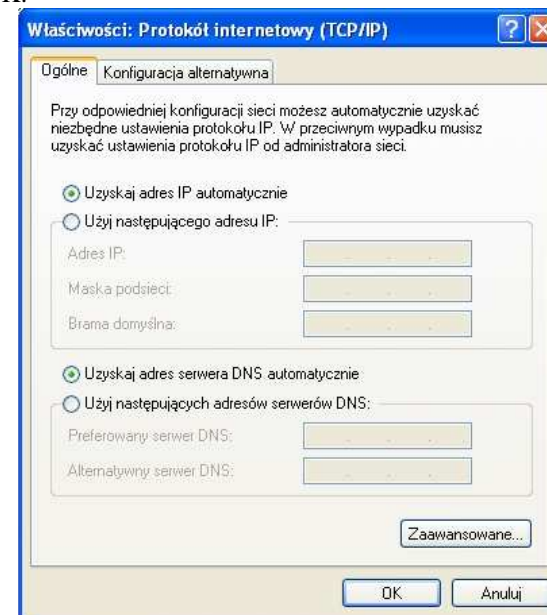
Właściwości: Protokół internetowy (TCP/IP)

Ogólne | Konfiguracja alternatywna

Przy odpowiedniej konfiguracji sieci możesz automatycznie uzyskać niezbędne ustawienia protokołu IP. W przeciwnym wypadku musisz uzyskać ustawienia protokołu IP od administratora sieci.

Uzyskaj adres IP automatycznie

Użyj następującego adresu IP:

Adres IP:

Maska podsieci:

Brama domyślna:

Uzyskaj adres serwera DNS automatycznie

Użyj następujących adresów serwerów DNS:

Preferowany serwer DNS:

Alternatywny serwer DNS:

Zaawansowane...

OK

Anuluj